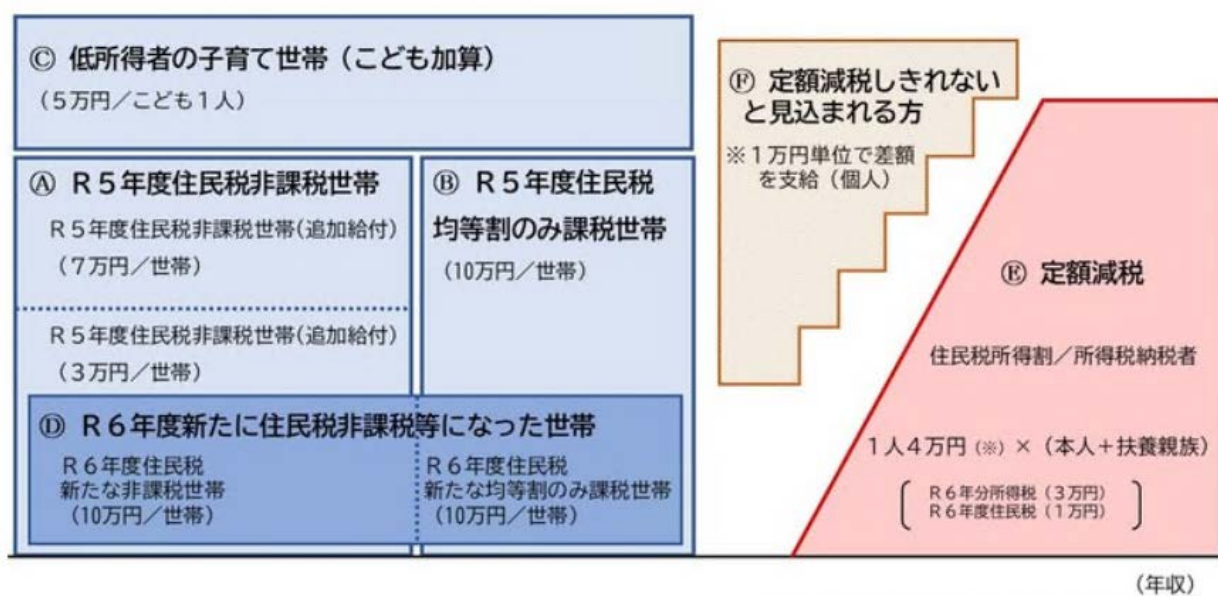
Ⓒ 低所得者の子育て世帯（こども加算）
（5万円／こども1人）

Ⓐ R5年度住民税非課税世帯
R5年度住民税非課税世帯(追加給付)
（7万円／世帯）

R5年度住民税非課税世帯(追加給付)
（3万円／世帯）

Ⓑ R5年度住民税均等割のみ課税世帯
（10万円／世帯）

Ⓓ R6年度新たに住民税非課税等になった世帯
R6年度住民税新たな非課税世帯
（10万円／世帯）

R6年度住民税新たな均等割のみ課税世帯
（10万円／世帯）

Ⓕ 定額減税しきれないと見込まれる方
※1万円単位で差額を支給（個人）

Ⓔ 定額減税
住民税所得割／所得税納税者
1人4万円 (※) ×（本人＋扶養親族）
R6年分所得税（3万円）
R6年度住民税（1万円）

（年収）